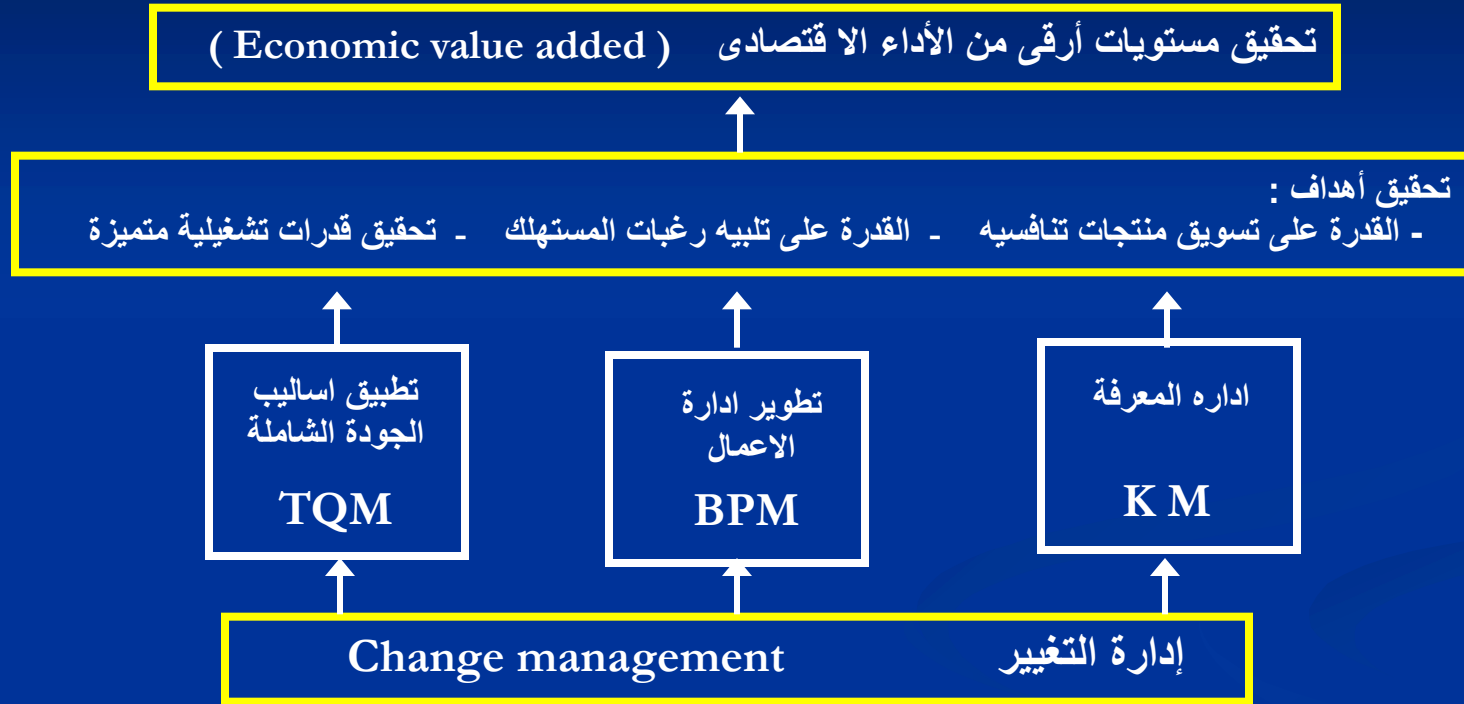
تحقيق مستويات أرقى من الأداء الا قتصادى ( Economic value added )

تحقيق أهداف :
- القدرة على تسويق منتجات تنافسيه - القدرة على تلبيه رغبات المستهلك - تحقيق قدرات تشغيلية متميزة

اداره المعرفة
K M

تطوير ادارة الاعمال
BPM

تطبيق اساليب الجودة الشاملة
TQM

إدارة التغيير Change management